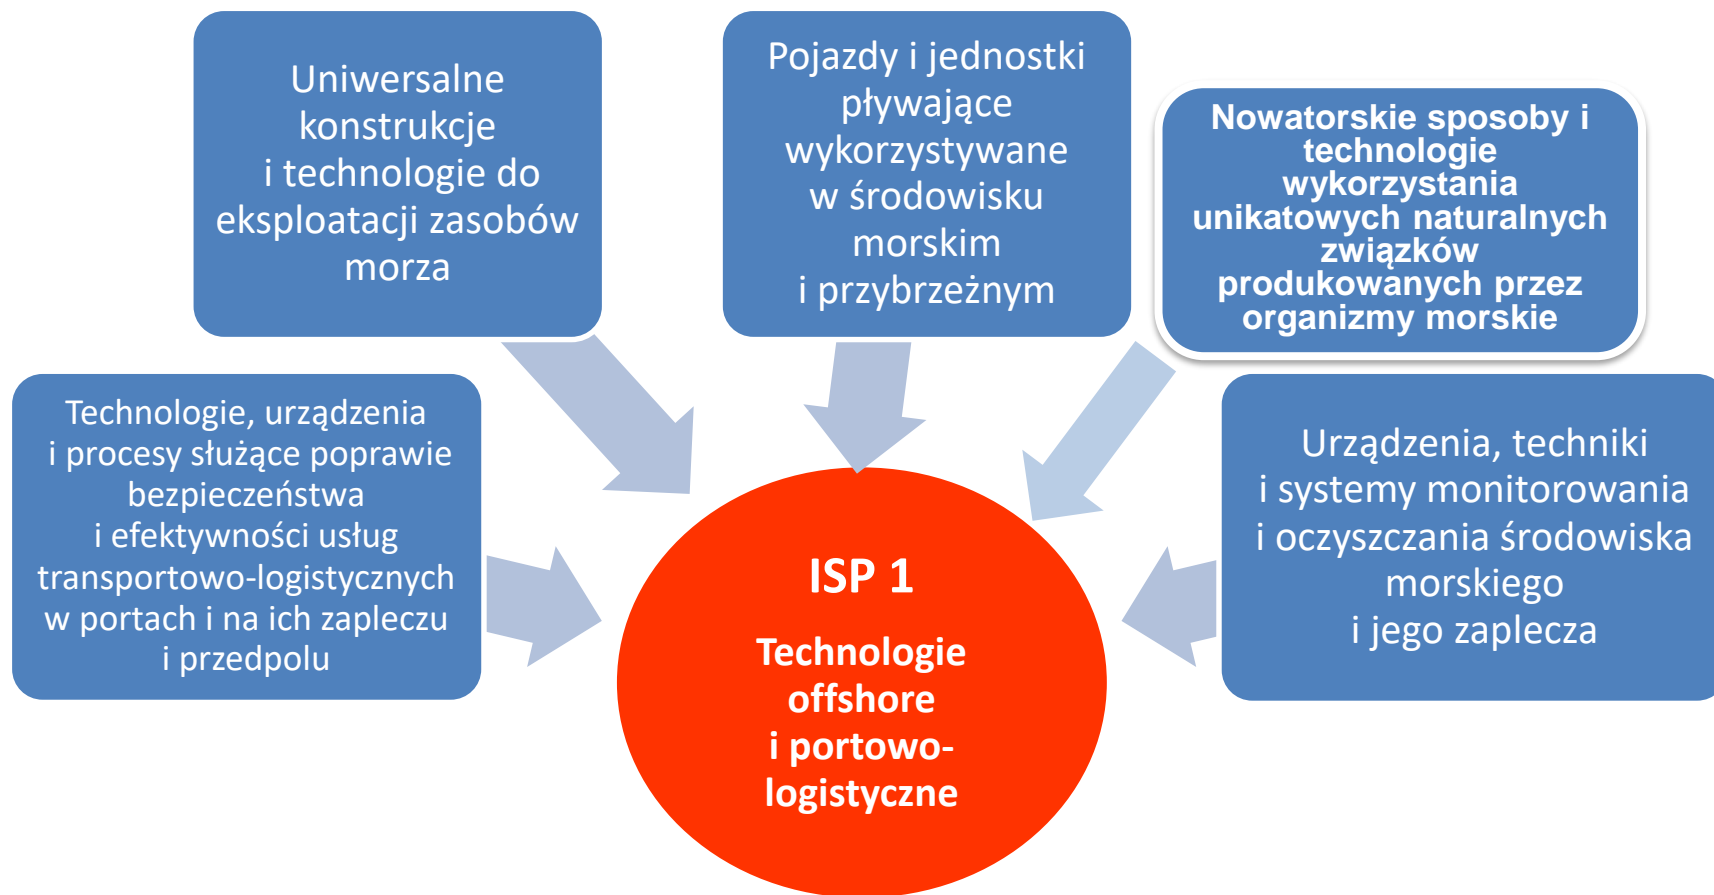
Uniwersalne konstrukcje i technologie do eksploatacji zasobów morza

Pojazdy i jednostki pływające wykorzystywane w środowisku morskim i przybrzeżnym

Nowatorskie sposoby i technologie wykorzystania unikatowych naturalnych związków produkowanych przez organizmy morskie

Technologie, urządzenia i procesy służące poprawie bezpieczeństwa i efektywności usług transportowo-logistycznych w portach i na ich zapleczu i przedpolu

ISP 1

Technologie offshore i portowo-logistyczne

Urządzenia, techniki i systemy monitorowania i oczyszczania środowiska morskiego i jego zaplecza